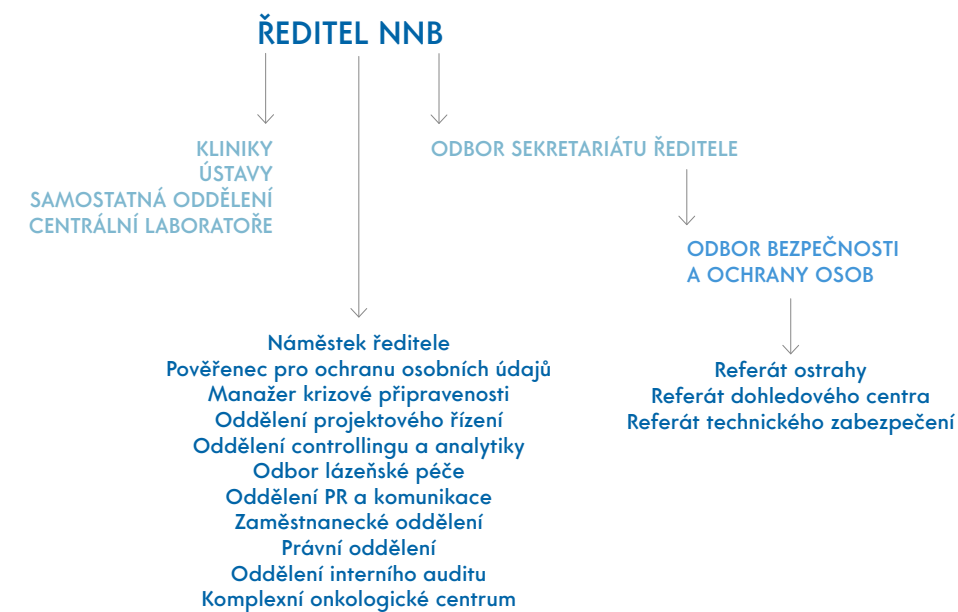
ŘEDITEL NNB

KLINIKY
ÚSTAVY
SAMOSTATNÁ ODDĚLENÍ
CENTRÁLNÍ LABORATOŘE

ODBOR SEKRETARIÁTU ŘEDITELE

ODBOR BEZPEČNOSTI
A OCHRANY OSOB

Náměstek ředitele
Pověřenec pro ochranu osobních údajů
Manažer krizové připravenosti
Oddělení projektového řízení
Oddělení controllingu a analytiky
Odbor lázeňské péče
Oddělení PR a komunikace
Zaměstnanecké oddělení
Právní oddělení
Oddělení interního auditu
Komplexní onkologické centrum

Referát ostrahy
Referát dohledového centra
Referát technického zabezpečení